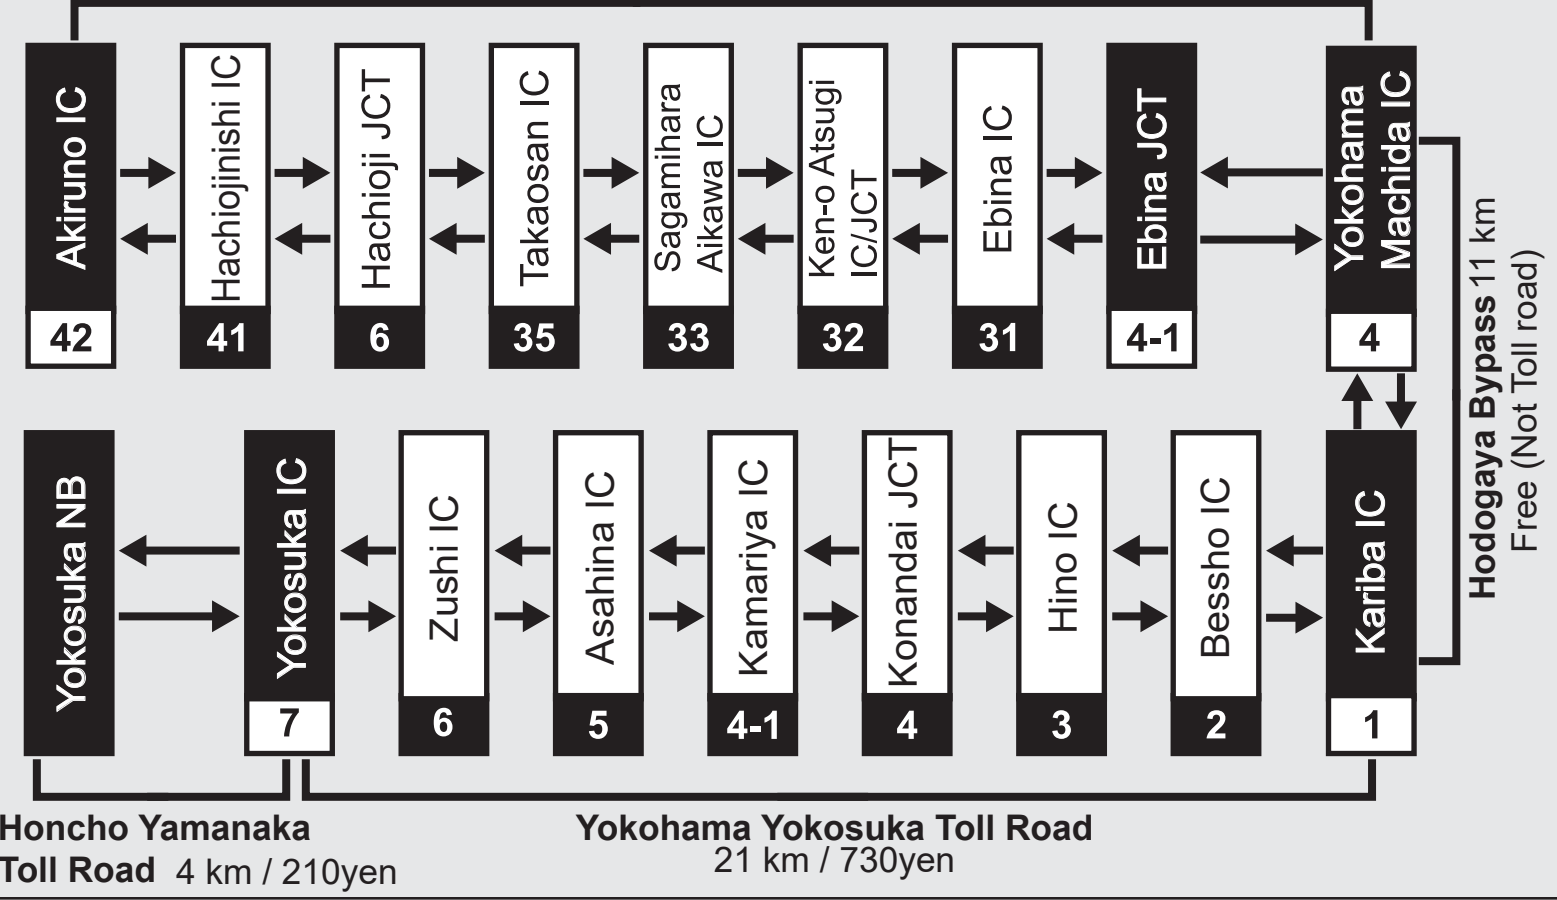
Akiruno IC
42

Hachiojinishi IC
41

Hachioji JCT
6

Takaosan IC
35

Sagamihara Aikawa IC
33

Ken-o Atsugi IC/JCT
32

Ebina IC
31

Ebina JCT
4-1

Yokohama Machida IC
4

Hodogaya Bypass 11 km
Free (Not Toll road)

Yokosuka NB

Yokosuka IC
7

Zushi IC
6

Asahina IC
5

Kamariya IC
4-1

Konandai JCT
4

Hino IC
3

Bessho IC
2

Kariba IC
1

Honcho Yamanaka Toll Road 4 km / 210yen

Yokohama Yokosuka Toll Road
21 km / 730yen